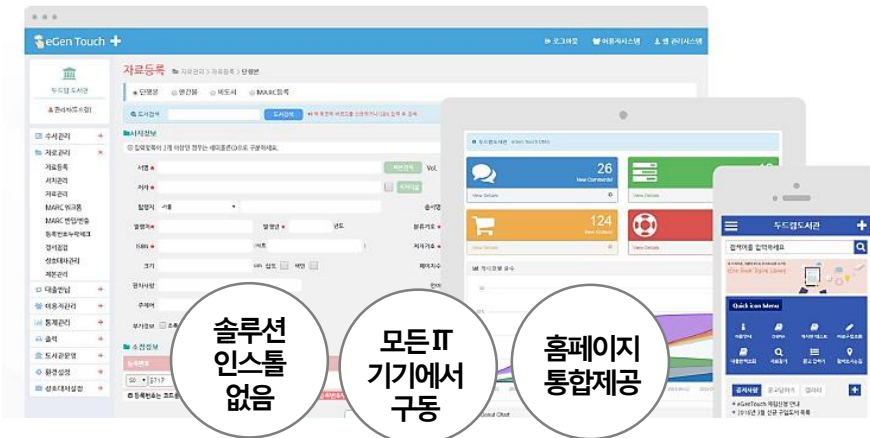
eGen Touch +

로그아웃 이용자시스템 웹 관리시스템

두드림도서관
관리자(드림)

자료등록 자료관리 > 자료등록 > 단행본

단행본 연간물 비도서 MARC등록

도서검색 도서검색

서지정보

수서관리
자료관리
자료등록
서지관리
자료관리
MARC 등록
MARC 반입/반출
등록번호누락체크
장서점검
상호대차관리
제본관리
대출반납
이용자관리
통계관리
출력
도서관운영
환경설정
상호대차설정

서명
저자
발행지 서울
발행처 발행년 년도
ISBN 부가
크기 cm 삽도 색인
편자사항
주제어
부가정보

수정정보

26
New Comments!
View Details

124
New Orders!
View Details

View Details

게시판별 글수

두드림도서관
검색어를 입력하세요
Quick Icon Menu
공지사항
eGenTouch 개발완료 안내
2016년 3월 신규 구입도서 목록

솔루션 인스톨 없음

모든 IT 기기에서 구동

홈페이지 통합제공